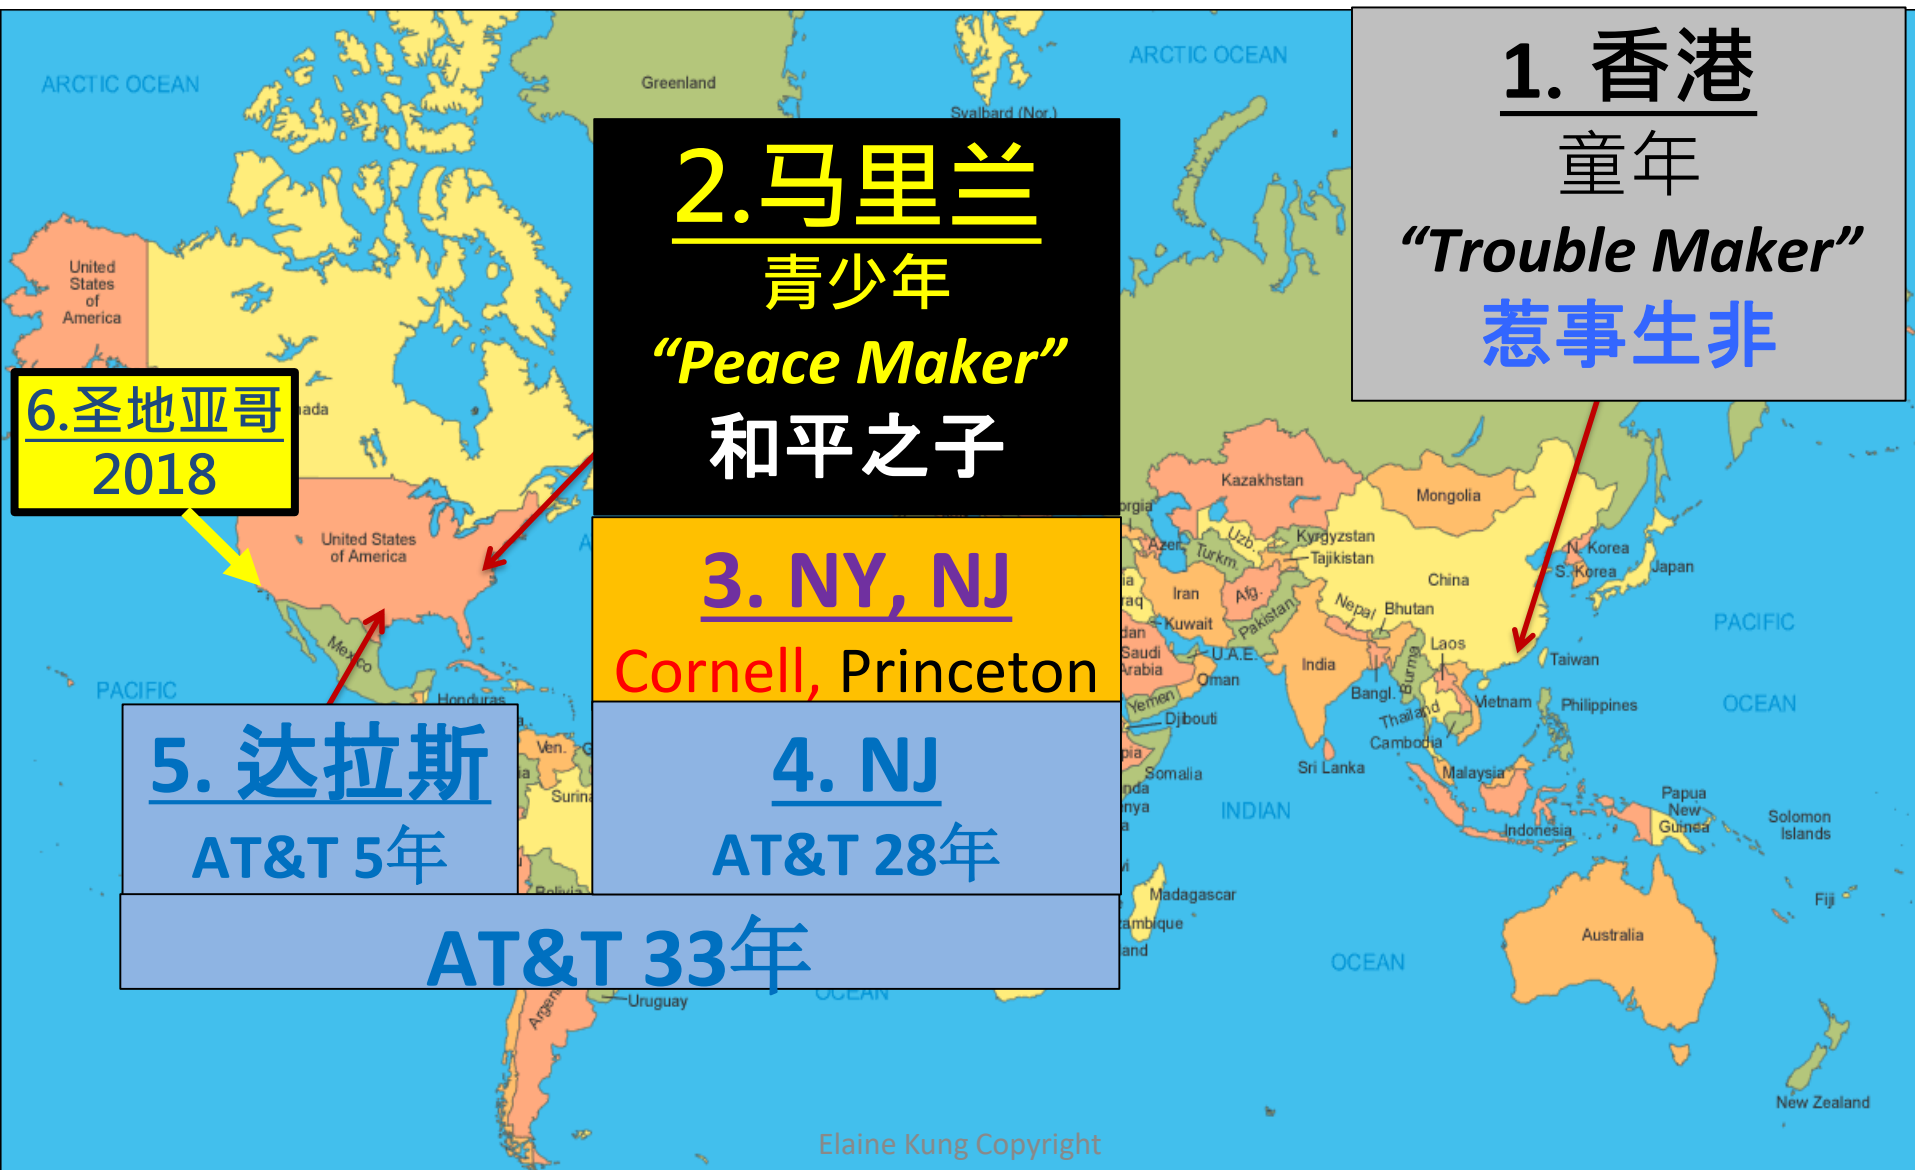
1. 香港
童年
"Trouble Maker"
惹事生非

2.马里兰
青少年
"Peace Maker"
和平之子

3. NY, NJ
Cornell, Princeton

4. NJ
AT&T 28年

5. 达拉斯
AT&T 5年

6.圣地亚哥
2018

AT&T 33年

ARCTIC OCEAN
Greenland
ARCTIC OCEAN
Svalbard (Nor.)
United States of America
ada
United States of America
Mexico
PACIFIC
Honduras
Ven.
Surina
Bolivia
Argen
Uruguay
OCEAN
Kazakhstan
Mongolia
orgia
Azer.
Uzb.
Turkm.
Kyrgyzstan
Tajikistan
China
N. Korea
S. Korea
Japan
Iran
Afg.
Pakistan
Nepal
Bhutan
Kuwait
U.A.E.
Saudi Arabia
Oman
Yemen
Djibouti
India
Bangl.
Burma
Laos
Thailand
Vietnam
Cambodia
Taiwan
Philippines
Sri Lanka
Malaysia
Somalia
Indonesia
Papua New Guinea
Solomon Islands
PACIFIC
OCEAN
INDIAN
OCEAN
Madagascar
ambique
Australia
Fiji
New Zealand
Elaine Kung Copyright